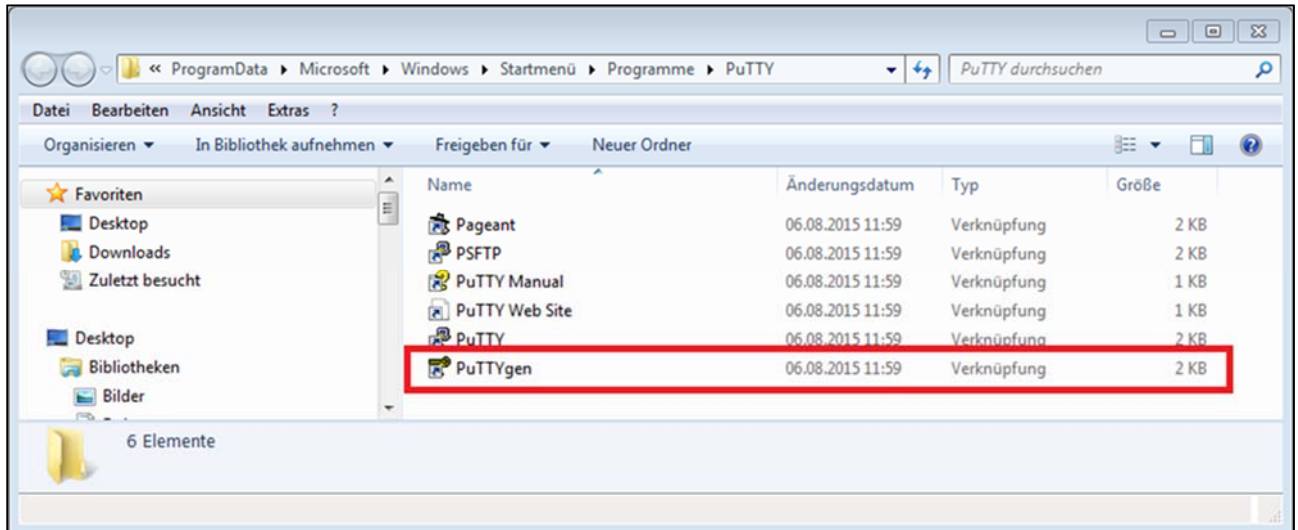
« ProgramData ▸ Microsoft ▸ Windows ▸ Startmenü ▸ Programme ▸ PuTTY

PuTTY durchsuchen

Datei Bearbeiten Ansicht Extras ?

Organisieren ▾ In Bibliothek aufnehmen ▾ Freigeben für ▾ Neuer Ordner

Favoriten
Desktop
Downloads
Zuletzt besucht

Desktop
Bibliotheken
Bilder

| Name | Änderungsdatum | Typ | Größe |
|---|---|---|---|
| Pageant | 06.08.2015 11:59 | Verknüpfung | 2 KB |
| PSFTP | 06.08.2015 11:59 | Verknüpfung | 2 KB |
| PuTTY Manual | 06.08.2015 11:59 | Verknüpfung | 1 KB |
| PuTTY Web Site | 06.08.2015 11:59 | Verknüpfung | 1 KB |
| PuTTY | 06.08.2015 11:59 | Verknüpfung | 2 KB |
| PuTTYgen | 06.08.2015 11:59 | Verknüpfung | 2 KB |

6 Elemente